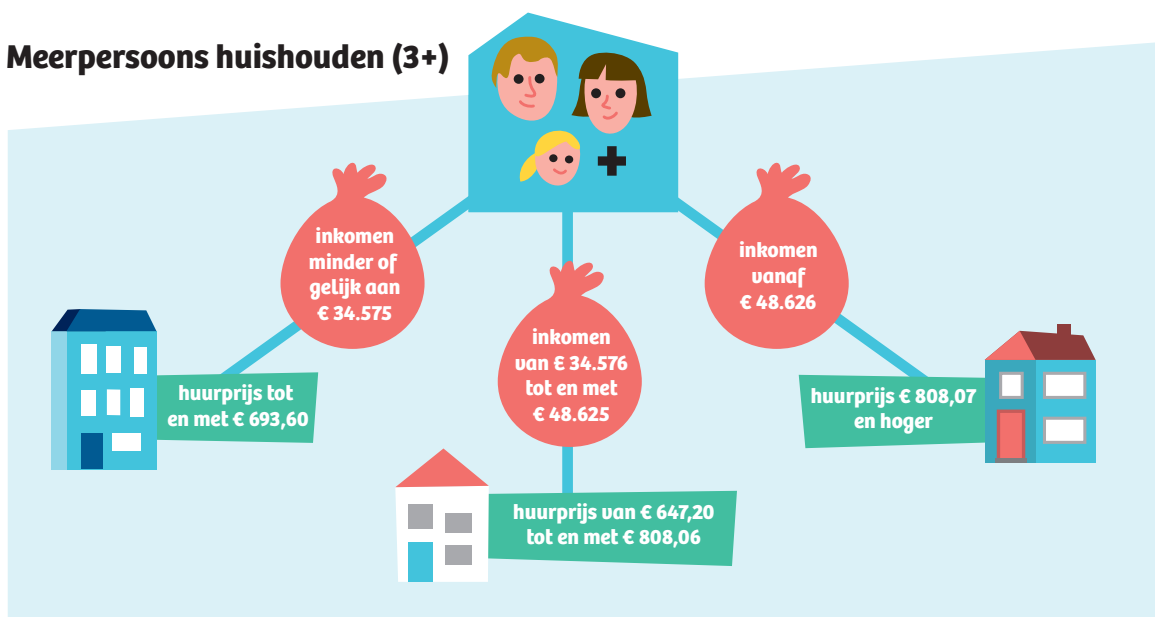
Meerpersoons huishouden (3+)

inkomen minder of gelijk aan € 34.575

huurprijs tot en met € 693,60

inkomen van € 34.576 tot en met € 48.625

huurprijs van € 647,20 tot en met € 808,06

inkomen vanaf € 48.626

huurprijs € 808,07 en hoger